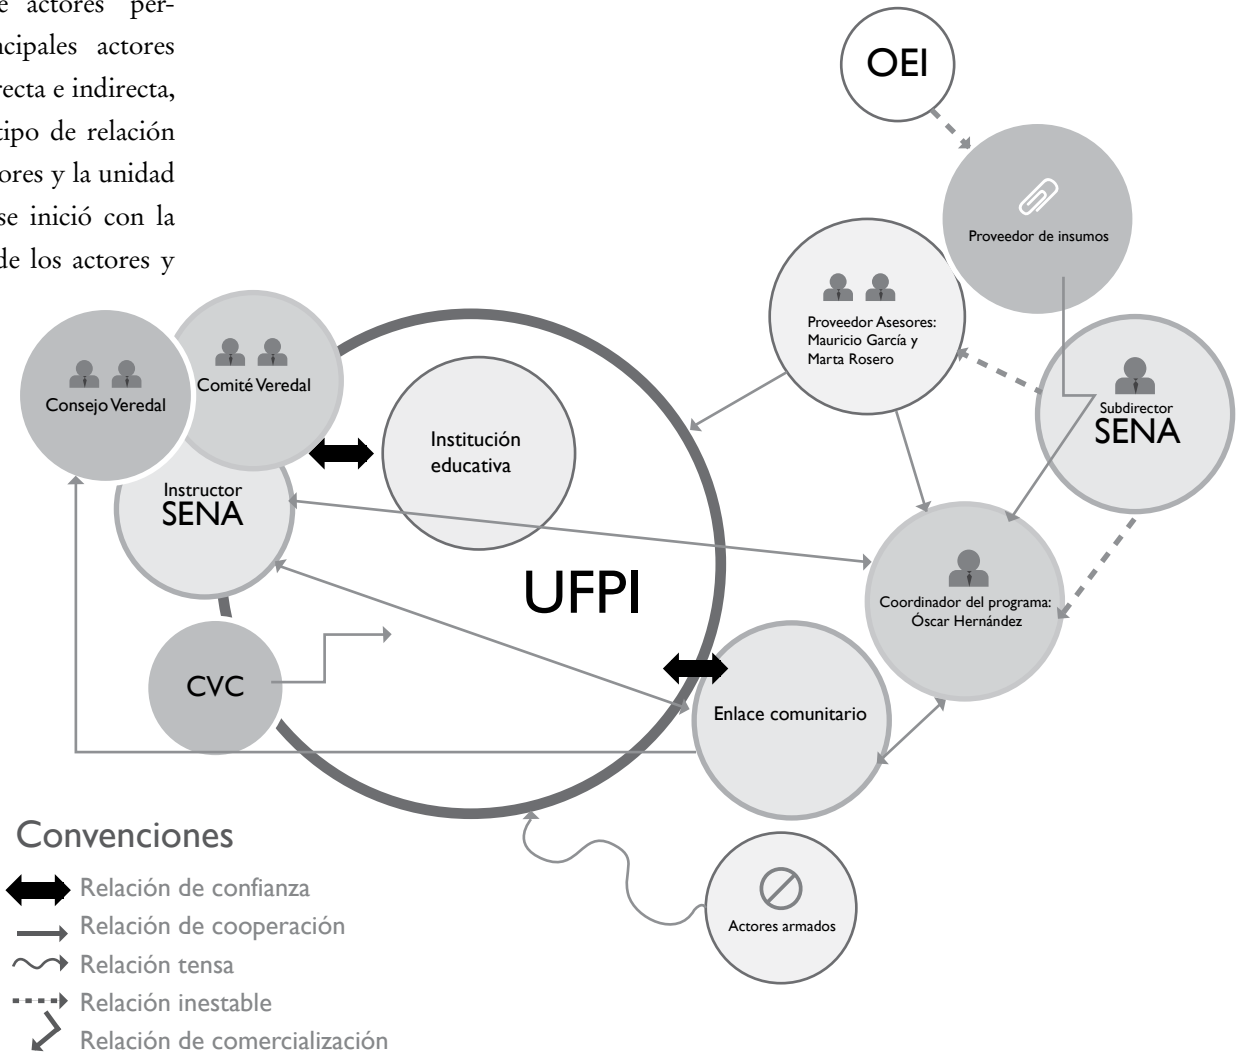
e actores per- cipales actores recta e indirecta, tipo de relación ores y la unidad se inició con la de los actores y

OEI

Proveedor de insumos

Proveedor Asesores: Mauricio García y Marta Rosero

Subdirector SENA

Consejo Veredal

Comité Veredal

Institución educativa

Instructor SENA

UFPI

Coordinador del programa: Óscar Hernández

CVC

Enlace comunitario

Actores armados

Convenciones

Relación de confianza

Relación de cooperación

Relación tensa

Relación inestable

Relación de comercialización